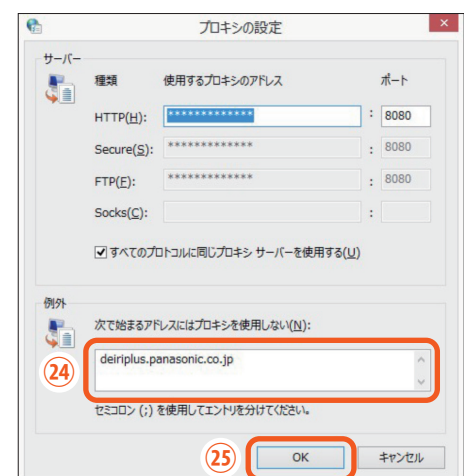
プロキシの設定

サーバー

種類　使用するプロキシのアドレス　ポート

HTTP(H): ************* : 8080

Secure(S): ************* : 8080

FTP(F): ************* : 8080

Socks(C): :

すべてのプロトコルに同じプロキシ サーバーを使用する(U)

例外

次で始まるアドレスにはプロキシを使用しない(N):

24

deiriplus.panasonic.co.jp

セミコロン (;) を使用してエントリを分けてください。

25

OK

キャンセル